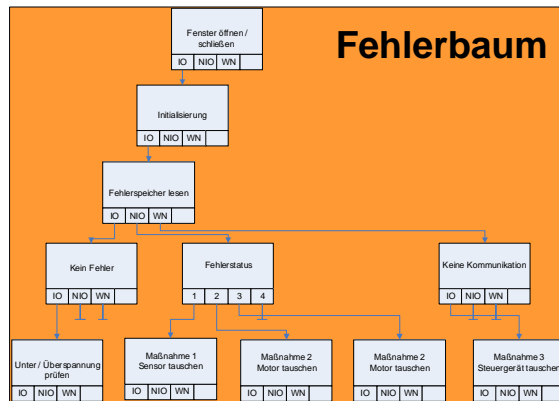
Fehlerbaum

Fenster öffnen / schließen
IO NIO WN

Initialisierung
IO NIO WN

Fehlerspeicher lesen
IO NIO WN

Kein Fehler
IO NIO WN

Fehlerstatus
1 2 3 4

Keine Kommunikation
IO NIO WN

Unter / Überspannung prüfen
IO NIO WN

Maßnahme 1
Sensor tauschen
IO NIO WN

Maßnahme 2
Motor tauschen
IO NIO WN

Maßnahme 2
Motor tauschen
IO NIO WN

Maßnahme 3
Steuergerät tauschen
IO NIO WN